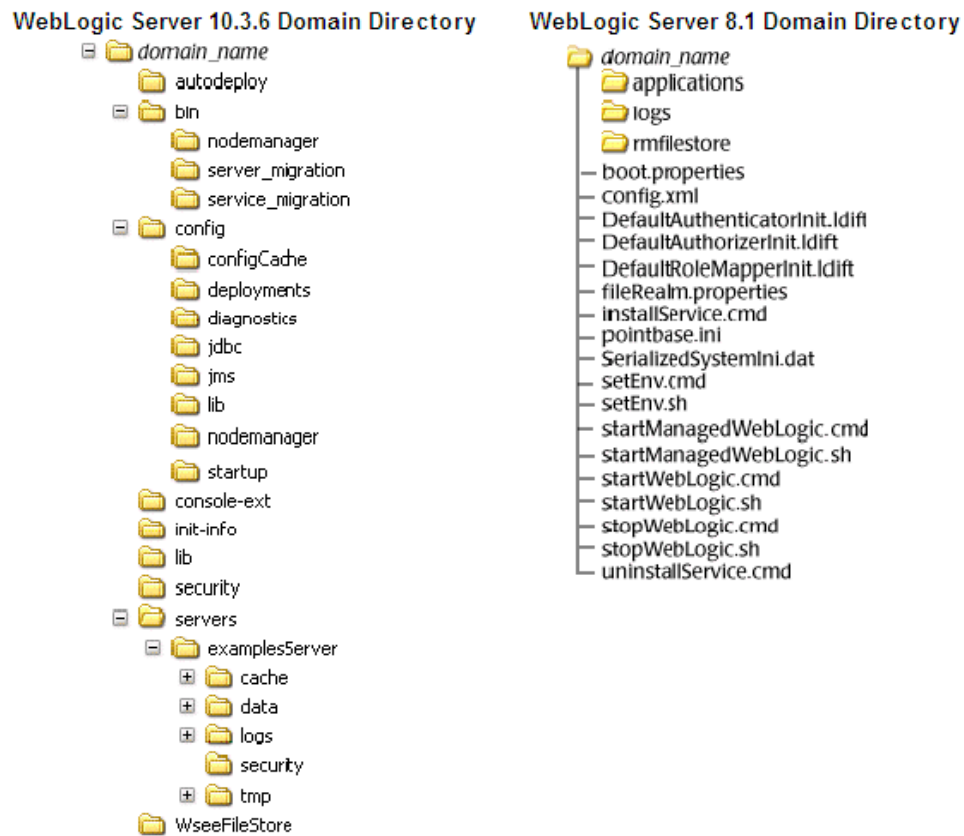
WebLogic Server 10.3.6 Domain Directory

domain_name
autodeploy
bin
nodemanager
server_migration
service_migration
config
configCache
deployments
diagnostics
jdbc
jms
lib
nodemanager
startup
console-ext
init-info
lib
security
servers
examplesServer
cache
data
logs
security
tmp
WseeFileStore

WebLogic Server 8.1 Domain Directory

domain_name
applications
logs
rmfilestore
boot.properties
config.xml
DefaultAuthenticatorInit.ldift
DefaultAuthorizerInit.ldift
DefaultRoleMapperInit.ldift
fileRealm.properties
installService.cmd
pointbase.ini
SerializedSystemIni.dat
setEnv.cmd
setEnv.sh
startManagedWebLogic.cmd
startManagedWebLogic.sh
startWebLogic.cmd
startWebLogic.sh
stopWebLogic.cmd
stopWebLogic.sh
uninstallService.cmd